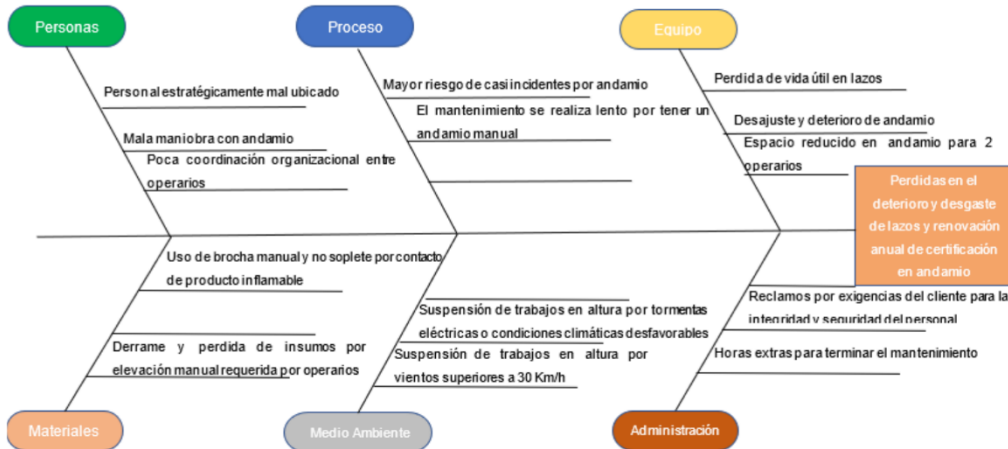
Personas

Personal estratégicamente mal ubicado

Mala maniobra con andamio

Poca coordinación organizacional entre operarios

Proceso

Mayor riesgo de casi incidentes por andamio

El mantenimiento se realiza lento por tener un andamio manual

Equipo

Perdida de vida útil en lazos

Desajuste y deterioro de andamio

Espacio reducido en andamio para 2 operarios

Perdidas en el deterioro y desgaste de lazos y renovación anual de certificación en andamio

Uso de brocha manual y no soplete por contacto de producto inflamable

Derrame y perdida de insumos por elevación manual requerida por operarios

Materiales

Suspensión de trabajos en altura por tormentas eléctricas o condiciones climáticas desfavorables

Suspensión de trabajos en altura por vientos superiores a 30 Km/h

Medio Ambiente

Reclamos por exigencias del cliente para la integridad y seguridad del personal

Horas extras para terminar el mantenimiento

Administración